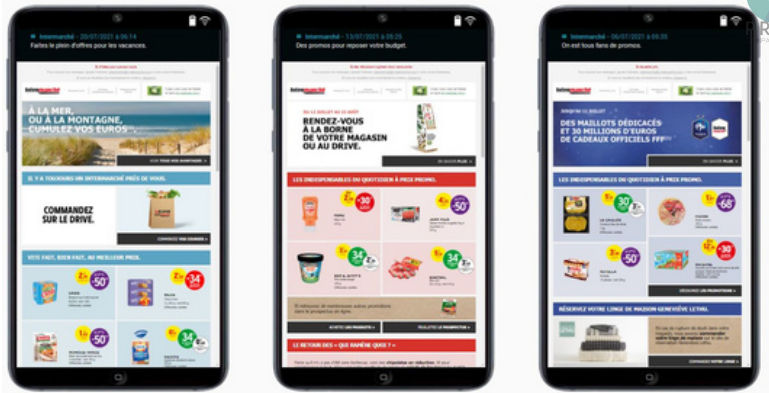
Intermarché - 20/07/2021 à 06:14
Faites le plein d'offres pour les vacances.

Intermarché
À LA MER, OU À LA MONTAGNE, CUMULEZ VOS EUROS...

IL Y A TOUJOURS UN INTERMARCHÉ PRÈS DE VOUS.
COMMANDEZ SUR LE DRIVE.

VOTE FAIT, BIEN FAIT, AU MEILLEUR PRIX.
-50%
-34%

Intermarché - 13/07/2021 à 05:25
Des promos pour reposer votre budget.

Intermarché
DU 13 JUILLET AU 25 AOÛT
RENDEZ-VOUS À LA BORNE DE VOTRE MAGASIN OU AU DRIVE.
EN SAVOIR PLUS

LES INDISPENSABLES DU QUOTIDIEN À PRIX PROMO.
-30%
-50%
34%
34%

LE RETOUR DES « QUOI J'AMÈNE QUOI ? »

Intermarché - 06/07/2021 à 05:05
On est tous fans de promos.

Intermarché
DES MAILLOTS DÉDICACÉS ET 30 MILLIONS D'EUROS DE CADEAUX OFFICIELS FFF
EN SAVOIR PLUS

LES INDISPENSABLES DU QUOTIDIEN À PRIX PROMO.
30%
-68%
-30%

RÉSERVEZ VOTRE LINGE DE MAISON GENEVIÈVE LETHU.